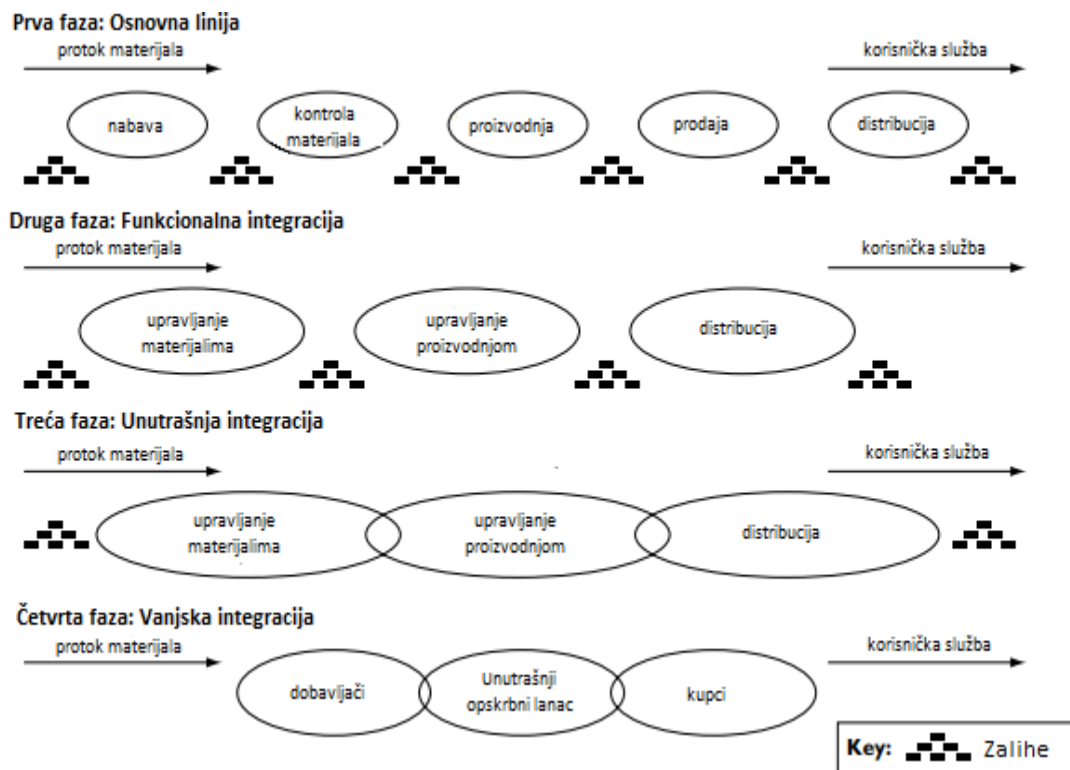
Prva faza: Osnovna linija

protok materijala

korisnička služba

nabava

kontrola materijala

proizvodnja

prodaja

distribucija

Druga faza: Funkcionalna integracija

protok materijala

korisnička služba

upravljanje materijalima

upravljanje proizvodnjom

distribucija

Treća faza: Unutrašnja integracija

protok materijala

korisnička služba

upravljanje materijalima

upravljanje proizvodnjom

distribucija

Četvrta faza: Vanjska integracija

protok materijala

korisnička služba

dobavljači

Unutrašnji opskrbni lanac

kupci

Key: Zalihe